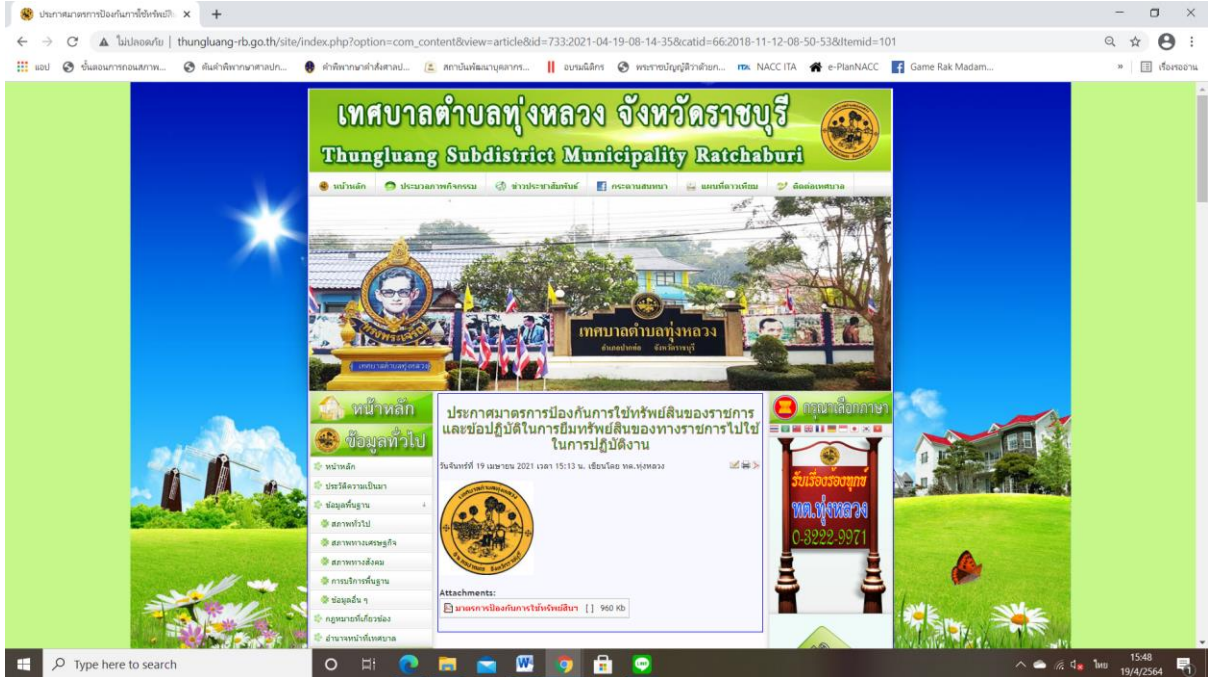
ประกาศมาตรการป้องกันการใช้ทรัพย์สิ ×

ไม่ปลอดภัย | thungluang-rb.go.th/site/index.php?option=com_content&view=article&id=733:2021-04-19-08-14-35&catid=66:2018-11-12-08-50-53&Itemid=101

แอป ขั้นตอนการถอนสภาพ... ค้นคำพิพากษาศาลปก... คำพิพากษาคำสั่งศาลป... สถาบันพัฒนาบุคลากร... อบรมนิติกร พระราชบัญญัติว่าด้วยก... NACC ITA e-PlanNACC Game Rak Madam... เรื่องรออ่าน

เทศบาลตำบลทุ่งหลวง จังหวัดราชบุรี
Thungluang Subdistrict Municipality Ratchaburi

หน้าหลัก ประมวลภาพกิจกรรม ข่าวประชาสัมพันธ์ กระดานสนทนา แผนที่ดาวเทียม ติดต่อเทศบาล

เทศบาลตำบลทุ่งหลวง
อำเภอปากท่อ จังหวัดราชบุรี

หน้าหลัก
ข้อมูลทั่วไป
หน้าหลัก
ประวัติความเป็นมา
ข้อมูลพื้นฐาน
สภาพทั่วไป
สภาพทางเศรษฐกิจ
สภาพทางสังคม
การบริการพื้นฐาน
ข้อมูลอื่น ๆ
กฎหมายที่เกี่ยวข้อง
อำนาจหน้าที่เทศบาล

ประกาศมาตรการป้องกันการใช้ทรัพย์สินของราชการและข้อปฏิบัติในการยืมทรัพย์สินของทางราชการไปใช้ในการปฏิบัติงาน

วันจันทร์ที่ 19 เมษายน 2021 เวลา 15:13 น. เขียนโดย ทต.ทุ่งหลวง

Attachments:
มาตรการป้องกันการใช้ทรัพย์สินฯ [ ] 960 Kb

กรุณาเลือกภาษา

รับเรื่องร้องทุกข์
ทต.ทุ่งหลวง
0-3222-9971

Type here to search
15:48
19/4/2564
ไทย